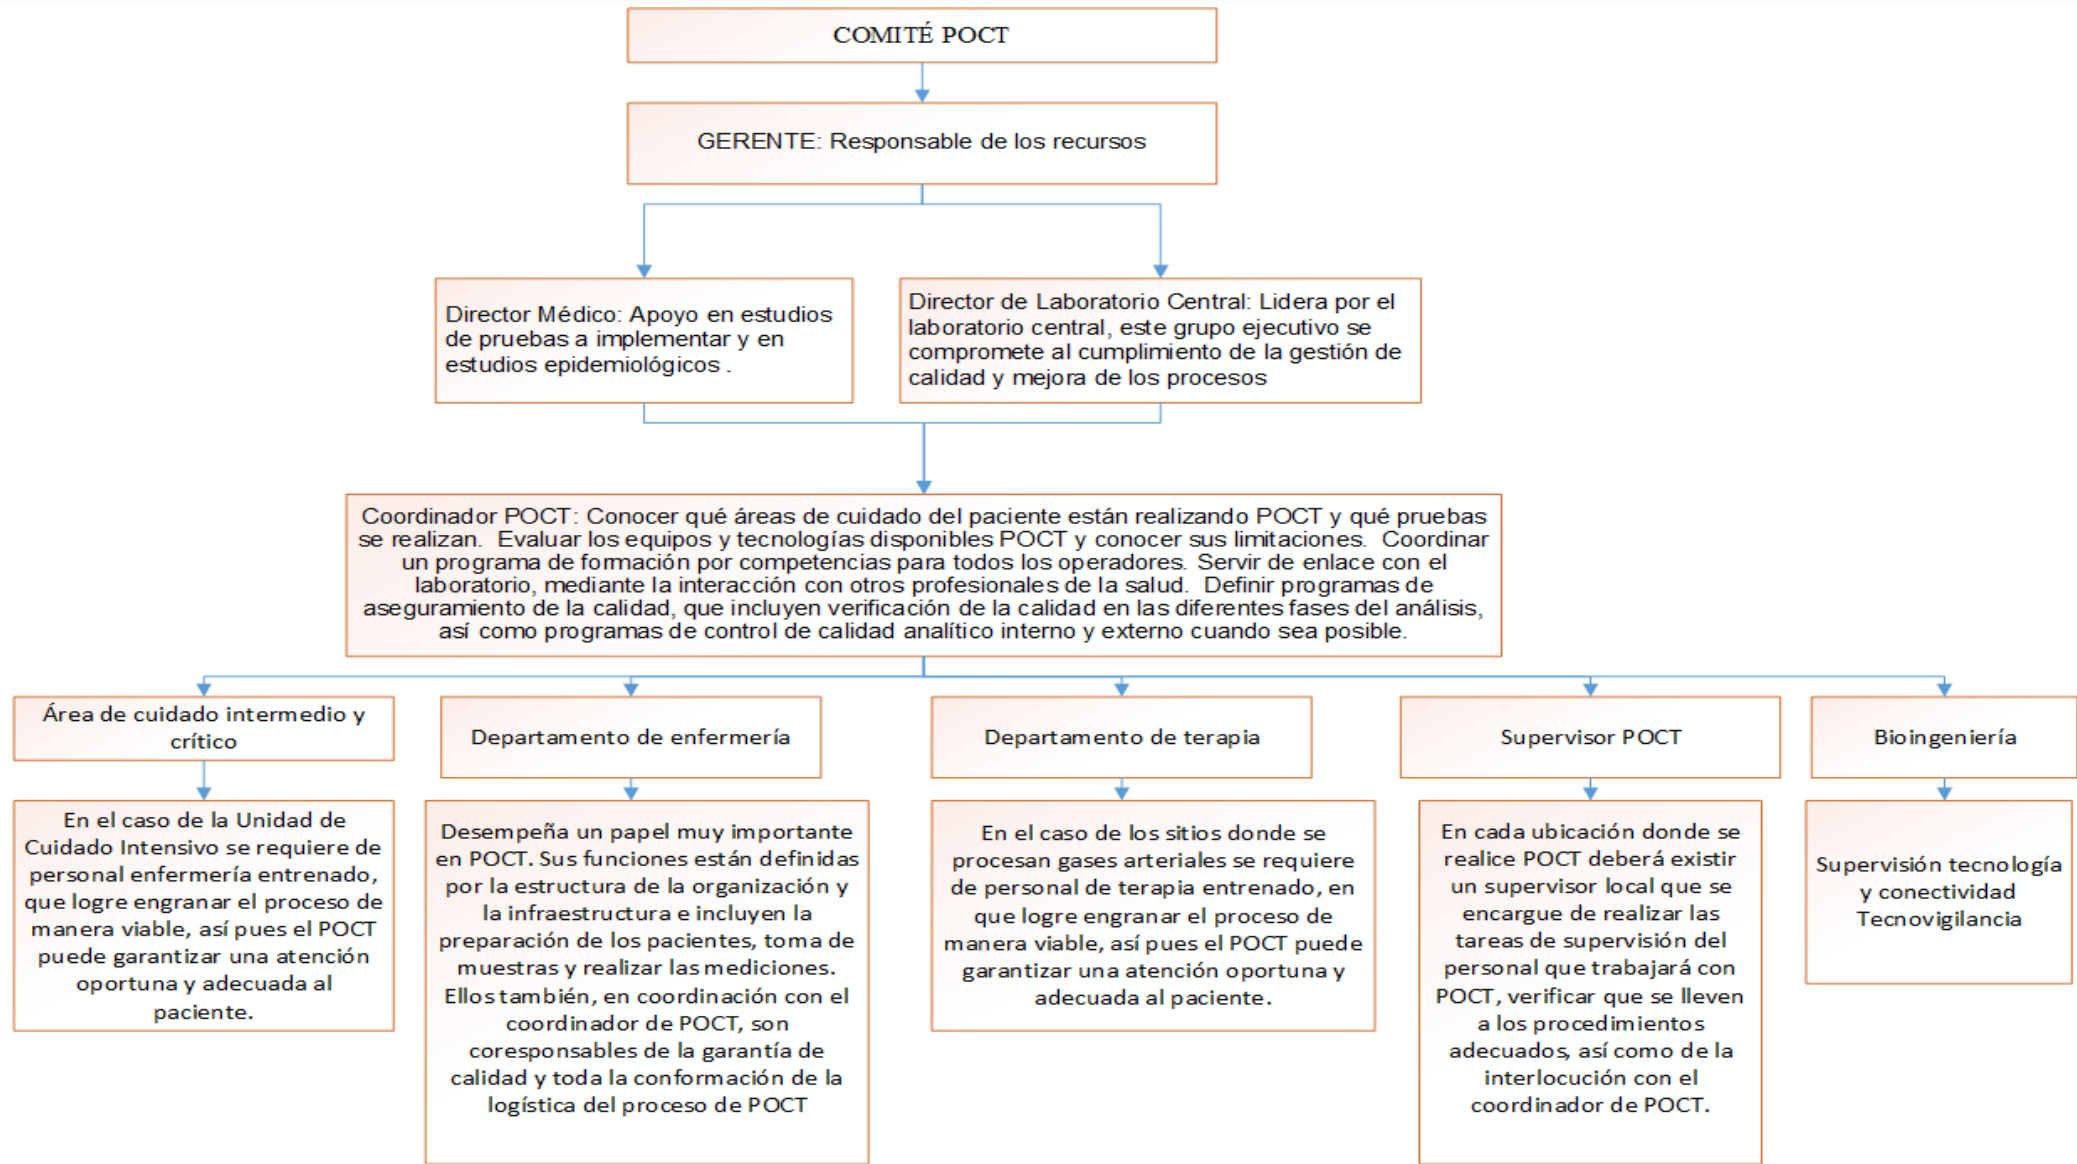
COMITÉ POCT

GERENTE: Responsable de los recursos

Director Médico: Apoyo en estudios de pruebas a implementar y en estudios epidemiológicos .

Director de Laboratorio Central: Lidera por el laboratorio central, este grupo ejecutivo se compromete al cumplimiento de la gestión de calidad y mejora de los procesos

Coordinador POCT: Conocer qué áreas de cuidado del paciente están realizando POCT y qué pruebas se realizan. Evaluar los equipos y tecnologías disponibles POCT y conocer sus limitaciones. Coordinar un programa de formación por competencias para todos los operadores. Servir de enlace con el laboratorio, mediante la interacción con otros profesionales de la salud. Definir programas de aseguramiento de la calidad, que incluyen verificación de la calidad en las diferentes fases del análisis, así como programas de control de calidad analítico interno y externo cuando sea posible.

Área de cuidado intermedio y crítico

En el caso de la Unidad de Cuidado Intensivo se requiere de personal enfermería entrenado, que logre engranar el proceso de manera viable, así pues el POCT puede garantizar una atención oportuna y adecuada al paciente.

Departamento de enfermería

Desempeña un papel muy importante en POCT. Sus funciones están definidas por la estructura de la organización y la infraestructura e incluyen la preparación de los pacientes, toma de muestras y realizar las mediciones. Ellos también, en coordinación con el coordinador de POCT, son coresponsables de la garantía de calidad y toda la conformación de la logística del proceso de POCT

Departamento de terapia

En el caso de los sitios donde se procesan gases arteriales se requiere de personal de terapia entrenado, en que logre engranar el proceso de manera viable, así pues el POCT puede garantizar una atención oportuna y adecuada al paciente.

Supervisor POCT

En cada ubicación donde se realice POCT deberá existir un supervisor local que se encargue de realizar las tareas de supervisión del personal que trabajará con POCT, verificar que se lleven a los procedimientos adecuados, así como de la interlocución con el coordinador de POCT.

Bioingeniería

Supervisión tecnología y conectividad Tecnovigilancia